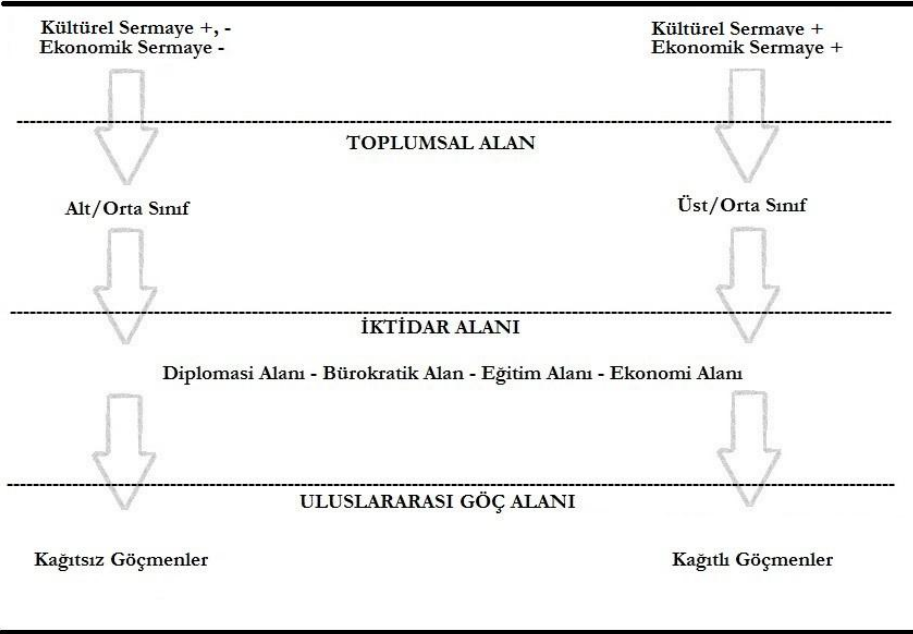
Kültürel Sermaye +, -
Ekonomik Sermaye -

Kültürel Sermaye +
Ekonomik Sermaye +

TOPLUMSAL ALAN

Alt/Orta Sınıf

Üst/Orta Sınıf

İKTİDAR ALANI

Diplomasi Alanı - Bürokratik Alan - Eğitim Alanı - Ekonomi Alanı

ULUSLARARASI GÖÇ ALANI

Kağıtsız Göçmenler

Kağıtlı Göçmenler